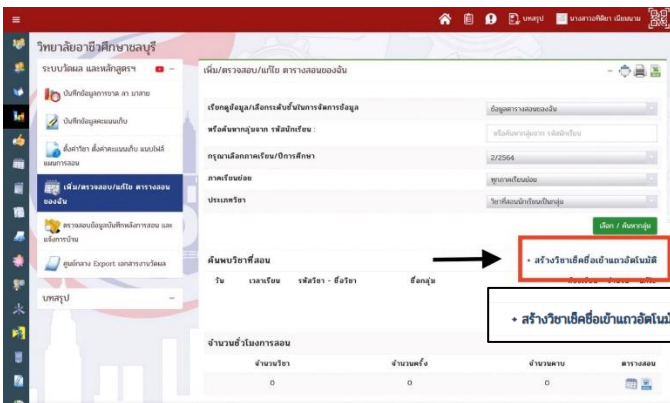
บทสรุป นางสาวศศิธร เมียมนาม

วิทยาลัยอาชีวศึกษาชลบุรี

ระบบวัดผล และหลักสูตรฯ

บันทึกข้อมูลการขาด ลา มาสาย

บันทึกข้อมูลคะแนนเก็บ

ตั้งค่าวิชา ตั้งค่าคะแนนเก็บ แขนไฟล์ แผนการสอน

เพิ่ม/ตรวจสอบ/แก้ไข ตารางสอนของฉัน

ตรวจสอบข้อมูลบันทึกหลังการสอน และแจ้งการบ้าน

ศูนย์กลาง Export เอกสารงานวัดผล

บทสรุป

เพิ่ม/ตรวจสอบ/แก้ไข ตารางสอนของฉัน

เรียกดูข้อมูล/เลือกระดับขั้นในการจัดการข้อมูล | ข้อมูลตารางสอนของฉัน

หรือค้นหากลุ่มจาก รหัสนักเรียน : | หรือค้นหากลุ่มจาก รหัสนักเรียน

กรุณาเลือกภาคเรียน/ปีการศึกษา | 2/2564

ภาคเรียนย่อย | ทุกภาคเรียนย่อย

ประเภทวิชา | วิชาที่สอนนักเรียนเป็นกลุ่ม

เลือก / ค้นหากลุ่ม

ค้นพบวิชาที่สอน

+ สร้างวิชาเช็คชื่อเข้าแถวอัตโนมัติ

| วัน | เวลาเรียน | รหัสวิชา - ชื่อวิชา | ชื่อกลุ่ม |
|---|---|---|---|

+ สร้างวิชาเช็คชื่อเข้าแถวอัตโนมั

จำนวนชั่วโมงการสอน

| จำนวนวิชา | จำนวนครั้ง | จำนวนคาบ | ตารางสอน |
|---|---|---|---|
| 0 | 0 | 0 | |